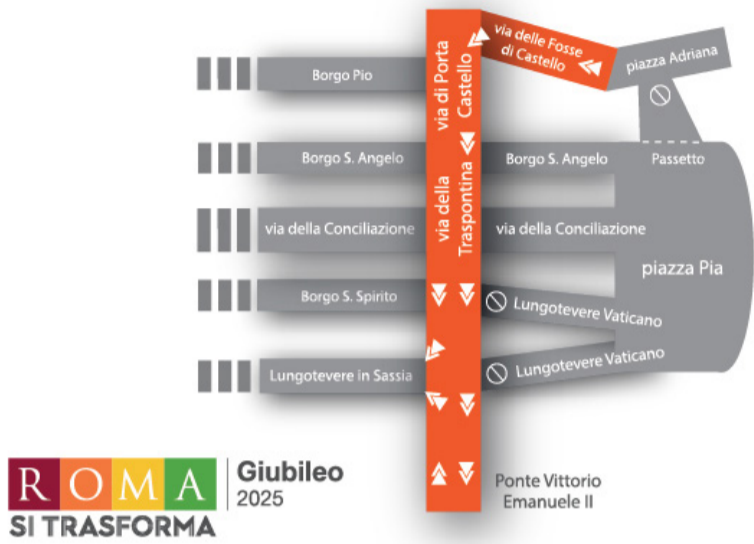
via delle Fosse di Castello

piazza Adriana

Borgo Pio

via di Porta Castello

Borgo S. Angelo

Borgo S. Angelo

Passetto

via della Conciliazione

via della Traspontina

via della Conciliazione

piazza Pia

Borgo S. Spirito

Lungotevere Vaticano

Lungotevere in Sassia

Lungotevere Vaticano

ROMA
SI TRASFORMA

Giubileo
2025

Ponte Vittorio Emanuele II